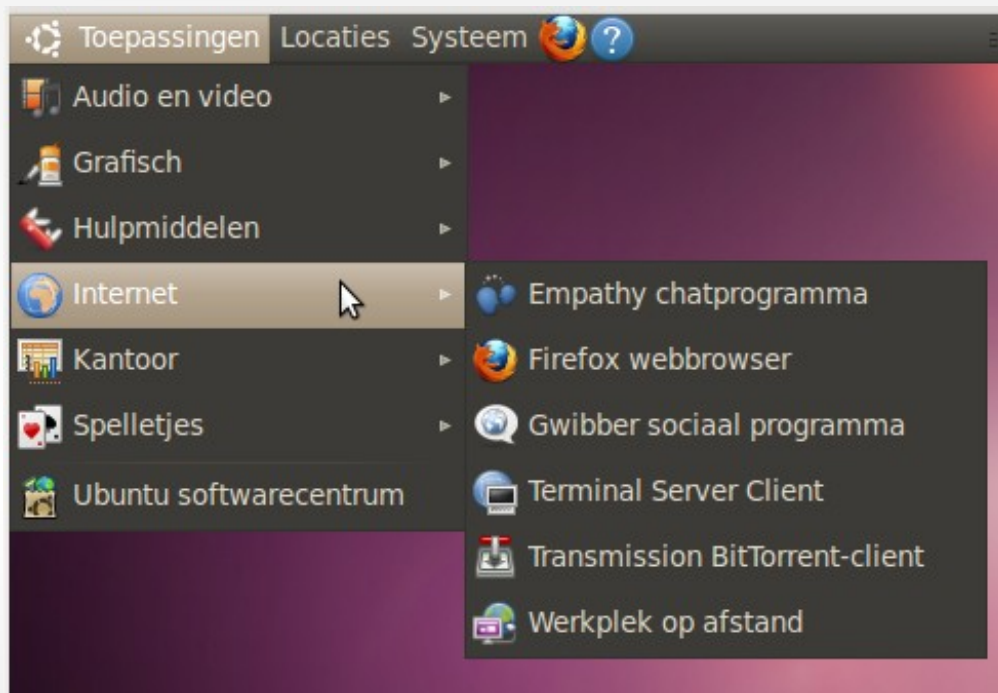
Toepassingen Locaties Systeem

Audio en video
Grafisch
Hulpmiddelen
Internet
Kantoor
Spelletjes
Ubuntu softwarecentrum

Empathy chatprogramma
Firefox webbrowser
Gwibber sociaal programma
Terminal Server Client
Transmission BitTorrent-client
Werkplek op afstand